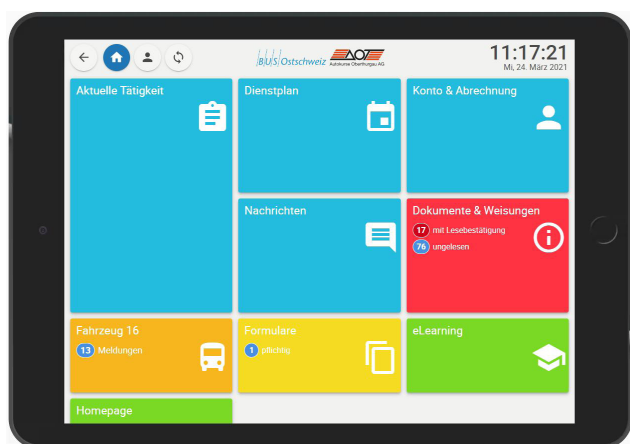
BUS Ostschweiz AOT Autokurse Oberthurgau AG

11:17:21
Mi, 24. März 2021

Aktuelle Tätigkeit

Dienstplan

Konto & Abrechnung

Nachrichten

Dokumente & Weisungen
17 mit Lesebestätigung
76 ungelesen

Fahrzeug 16
13 Meldungen

Formulare
1 pflichtig

eLearning

Homepage